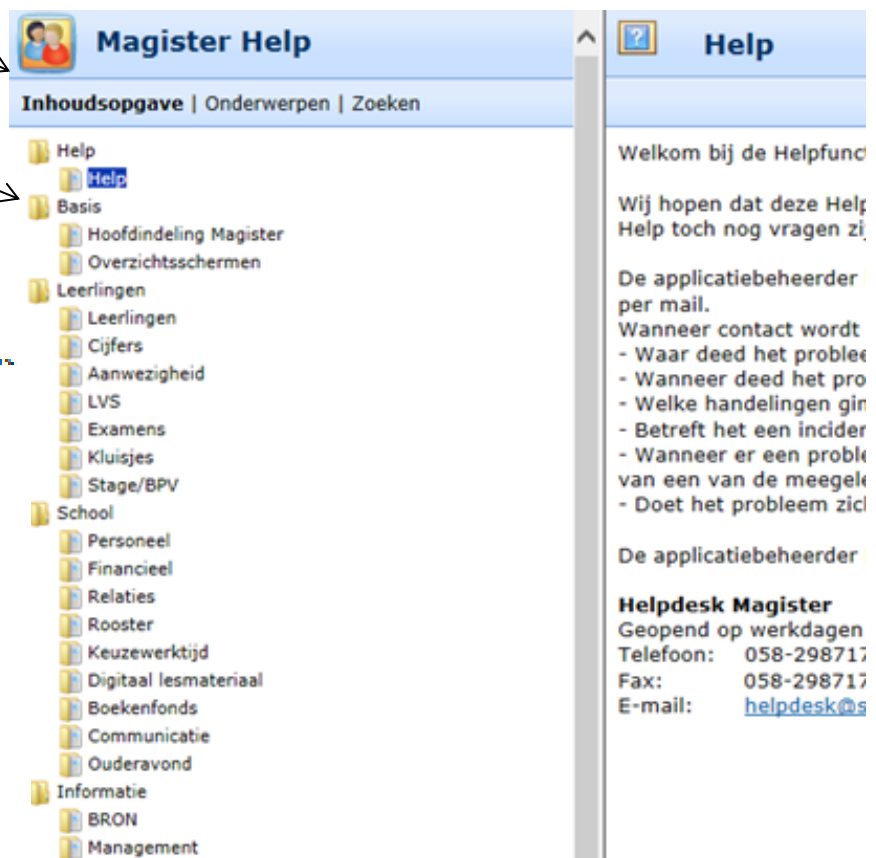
Magister Help

Inhoudsopgave | Onderwerpen | Zoeken

Help
Help
Basis
Hoofdindeling Magister
Overzichtsschermen
Leerlingen
Leerlingen
Cijfers
Aanwezigheid
LVS
Examens
Kluisjes
Stage/BPV
School
Personeel
Financieel
Relaties
Rooster
Keuzewerktijd
Digitaal lesmateriaal
Boekenfonds
Communicatie
Ouderavond
Informatie
BRON
Management

Help

Welkom bij de Helpfunct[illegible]

Wij hopen dat deze Help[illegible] Help toch nog vragen zij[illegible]

De applicatiebeheerder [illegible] per mail.
Wanneer contact wordt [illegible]
- Waar deed het problee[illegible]
- Wanneer deed het pro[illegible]
- Welke handelingen gin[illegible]
- Betreft het een incider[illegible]
- Wanneer er een proble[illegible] van een van de meegele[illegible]
- Doet het probleem zich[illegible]

De applicatiebeheerder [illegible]

Helpdesk Magister
Geopend op werkdagen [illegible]
Telefoon: 058-298717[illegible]
Fax: 058-298717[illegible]
E-mail: helpdesk@s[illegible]